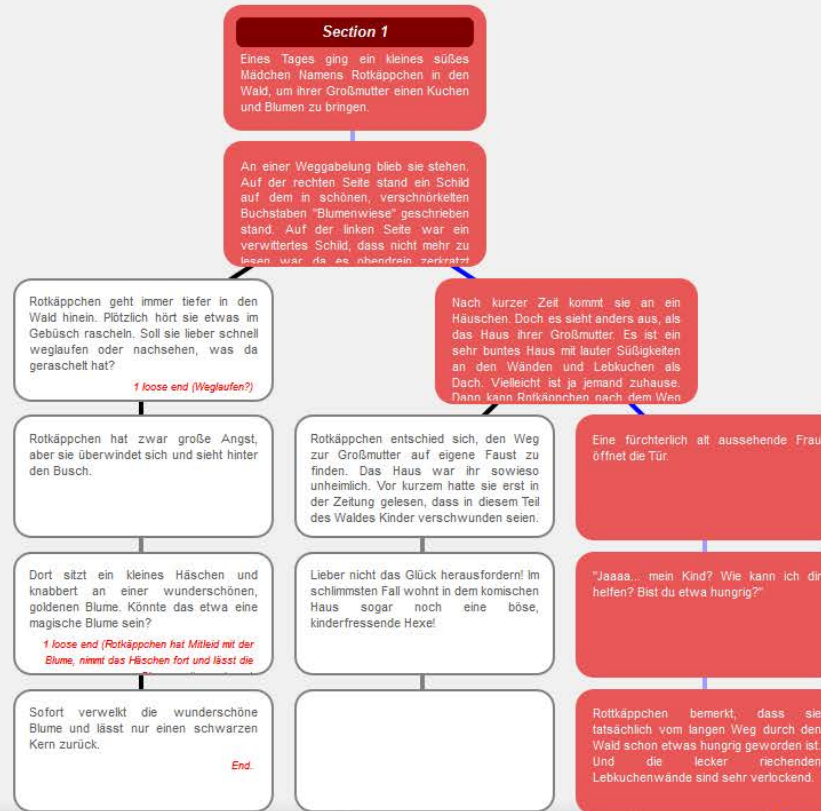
Section 1

Eines Tages ging ein kleines süßes Mädchen Namens Rotkäppchen in den Wald, um ihrer Großmutter einen Kuchen und Blumen zu bringen.

An einer Weggabelung blieb sie stehen. Auf der rechten Seite stand ein Schild auf dem in schönen, verschnörkelten Buchstaben "Blumenwiese" geschrieben stand. Auf der linken Seite war ein verwittertes Schild, dass nicht mehr zu lesen war, da es obendrein zerkratzt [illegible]

Rotkäppchen geht immer tiefer in den Wald hinein. Plötzlich hört sie etwas im Gebüsch rascheln. Soll sie lieber schnell weglaufen oder nachsehen, was da geraschelt hat?

1 loose end (Weglaufen?)

Nach kurzer Zeit kommt sie an ein Häuschen. Doch es sieht anders aus, als das Haus ihrer Großmutter. Es ist ein sehr buntes Haus mit lauter Süßigkeiten an den Wänden und Lebkuchen als Dach. Vielleicht ist ja jemand zuhause. Dann kann Rotkäppchen nach dem Weg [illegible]

Rotkäppchen hat zwar große Angst, aber sie überwindet sich und sieht hinter den Busch.

Rotkäppchen entschied sich, den Weg zur Großmutter auf eigene Faust zu finden. Das Haus war ihr sowieso unheimlich. Vor kurzem hatte sie erst in der Zeitung gelesen, dass in diesem Teil des Waldes Kinder verschwunden seien.

Eine fürchterlich alt aussehende Frau öffnet die Tür.

Dort sitzt ein kleines Häschen und knabbert an einer wunderschönen, goldenen Blume. Könnte das etwa eine magische Blume sein?

1 loose end (Rotkäppchen hat Mitleid mit der Blume, nimmt das Häschen fort und lässt die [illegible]

Lieber nicht das Glück herausfordern! Im schlimmsten Fall wohnt in dem komischen Haus sogar noch eine böse, kinderfressende Hexe!

"Jaaaa... mein Kind? Wie kann ich dir helfen? Bist du etwa hungrig?"

Sofort verwelkt die wunderschöne Blume und lässt nur einen schwarzen Kern zurück.

End.

Rottkäppchen bemerkt, dass sie tatsächlich vom langen Weg durch den Wald schon etwas hungrig geworden ist. Und die lecker riechenden Lebkuchenwände sind sehr verlockend.